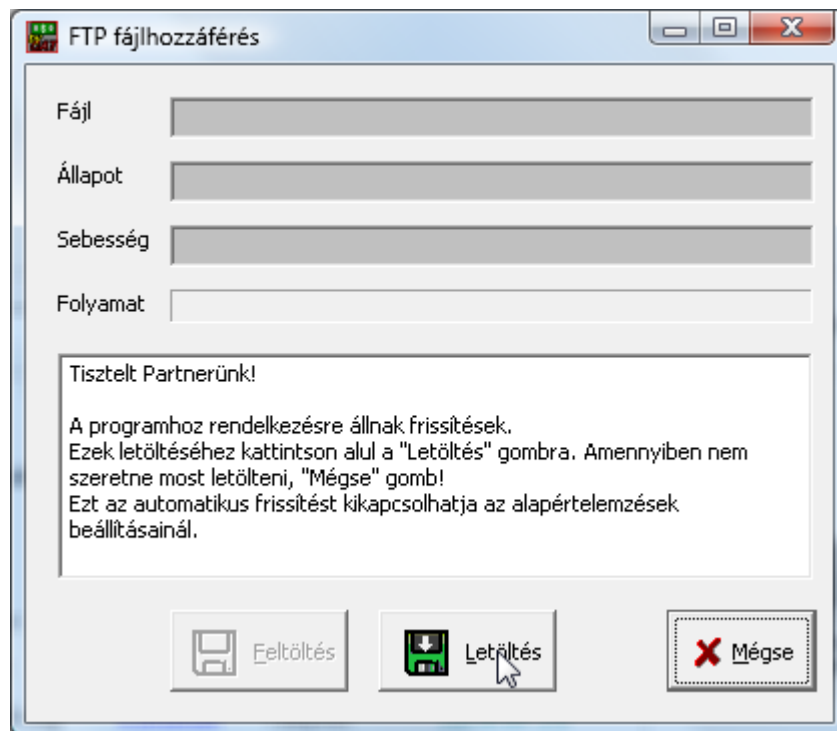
FTP fájlhozzáférés

Fájl

Állapot

Sebesség

Folyamat

Tisztelt Partnerünk!

A programhoz rendelkezésre állnak frissítések.
Ezek letöltéséhez kattintson alul a "Letöltés" gombra. Amennyiben nem szeretne most letölteni, "Mégse" gomb!
Ezt az automatikus frissítést kikapcsolhatja az alapértelemzések beállításainál.

Feltöltés

Letöltés

Mégse